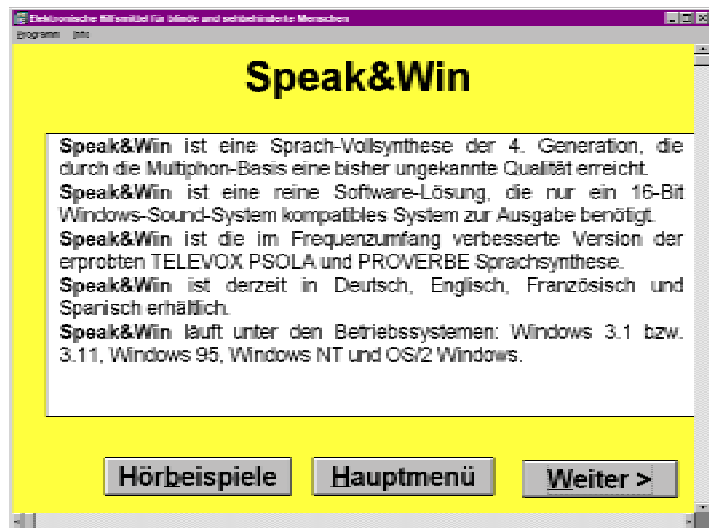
Elektronische Hilfsmittel für blinde und sehbehinderte Menschen

Programm Info

Speak&Win

Speak&Win ist eine Sprach-Vollsynthese der 4. Generation, die durch die Multiphon-Basis eine bisher ungekannte Qualität erreicht.
Speak&Win ist eine reine Software-Lösung, die nur ein 16-Bit Windows-Sound-System kompatibles System zur Ausgabe benötigt.
Speak&Win ist die im Frequenzumfang verbesserte Version der erprobten TELEVOX PSOLA und PROVERBE Sprachsynthese.
Speak&Win ist derzeit in Deutsch, Englisch, Französisch und Spanisch erhältlich.
Speak&Win läuft unter den Betriebssystemen: Windows 3.1 bzw. 3.11, Windows 95, Windows NT und OS/2 Windows.

Hörbeispiele

Hauptmenü

Weiter >